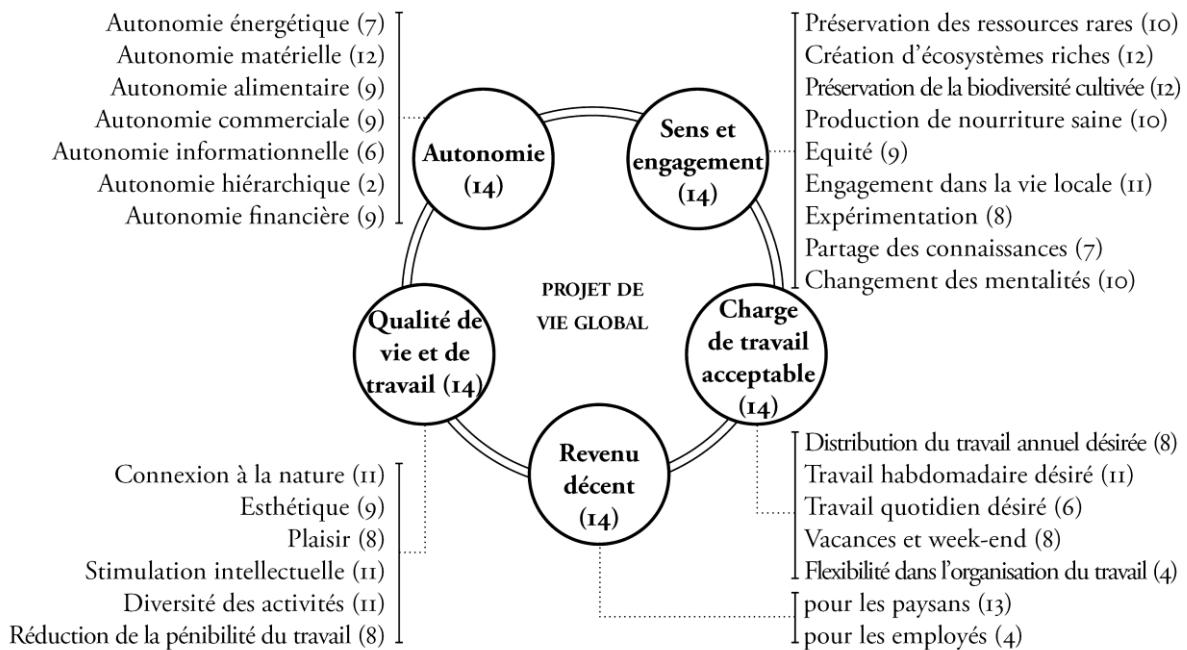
Autonomie énergétique (7)
Autonomie matérielle (12)
Autonomie alimentaire (9)
Autonomie commerciale (9)
Autonomie informationnelle (6)
Autonomie hiérarchique (2)
Autonomie financière (9)

Autonomie (14)

Sens et engagement (14)

Préservation des ressources rares (10)
Création d'écosystèmes riches (12)
Préservation de la biodiversité cultivée (12)
Production de nourriture saine (10)
Equité (9)
Engagement dans la vie locale (11)
Expérimentation (8)
Partage des connaissances (7)
Changement des mentalités (10)

PROJET DE VIE GLOBAL

Qualité de vie et de travail (14)

Charge de travail acceptable (14)

Revenu décent (14)

Connexion à la nature (11)
Esthétique (9)
Plaisir (8)
Stimulation intellectuelle (11)
Diversité des activités (11)
Réduction de la pénibilité du travail (8)

Distribution du travail annuel désirée (8)
Travail habdomadaire désiré (11)
Travail quotidien désiré (6)
Vacances et week-end (8)
Flexibilité dans l'organisation du travail (4)

pour les paysans (13)
pour les employés (4)